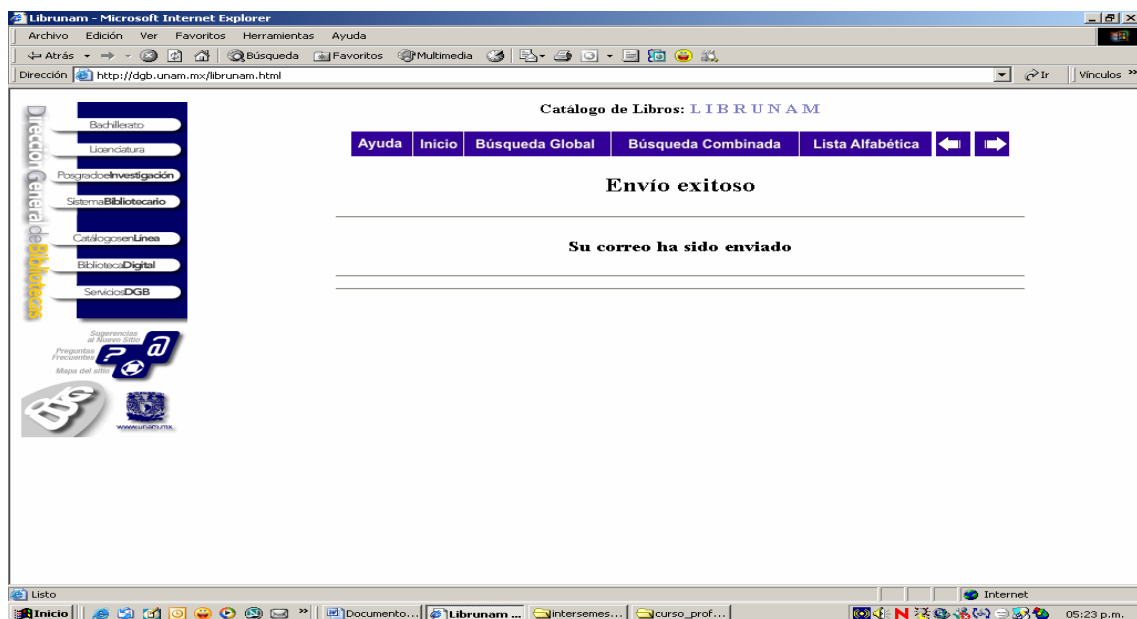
Librunam - Microsoft Internet Explorer

Archivo Edición Ver Favoritos Herramientas Ayuda

Atrás Búsqueda Favoritos Multimedia

Dirección http://dgb.unam.mx/librunam.html

Ir Vínculos »

Dirección General de Bibliotecas

Bachillerato

Licenciatura

PosgradoeInvestigación

SistemaBibliotecario

CatálogosenLínea

BibliotecaDigital

ServiciosDGB

Sugerencias al Nuevo Sitio

Preguntas Frecuentes

Mapa del sitio

www.unam.mx

Catálogo de Libros: LIBRUNAM

Ayuda | Inicio | Búsqueda Global | Búsqueda Combinada | Lista Alfabética

Envío exitoso

Su correo ha sido enviado

Listo

Internet

Inicio

Documento...

Librunam ...

intersemes...

curso_prof...

05:23 p.m.